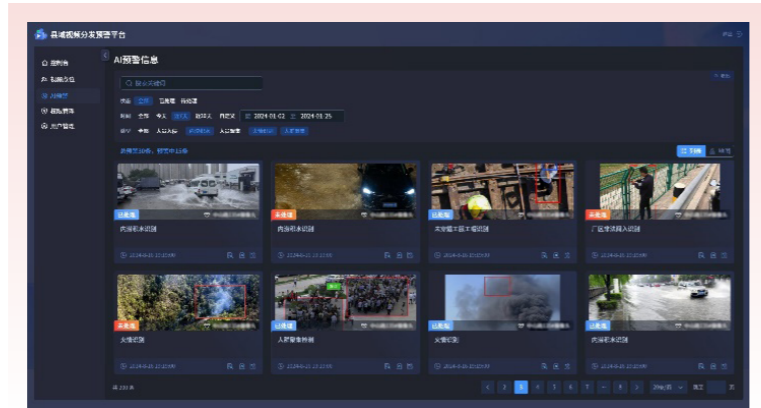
县域视频分发预警平台

首页
视频监控
AI预警
智能算法
用户管理

AI预警信息

请输入关键词

状态 全部 已处理 待处理
时间 全部 今天 近7天 近30天 自定义 2024-01-02 ~ 2024-01-25
类型 全部 人员入侵 积水识别 火灾预警

共有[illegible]条，预警中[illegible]条

已处理
内涝积水识别
2024-01-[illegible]

内涝积水识别
2024-01-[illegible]

已处理
未安全帽佩戴识别
2024-01-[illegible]

未处理
厂区滞留人员识别
2024-01-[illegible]

未处理
火情识别
2024-01-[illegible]

已处理
人员聚集检测
2024-01-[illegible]

已处理
火情识别
2024-01-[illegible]

内涝积水识别
2024-01-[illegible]

共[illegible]条
1 2 3 4 5 6 7 ... 9
前往 页